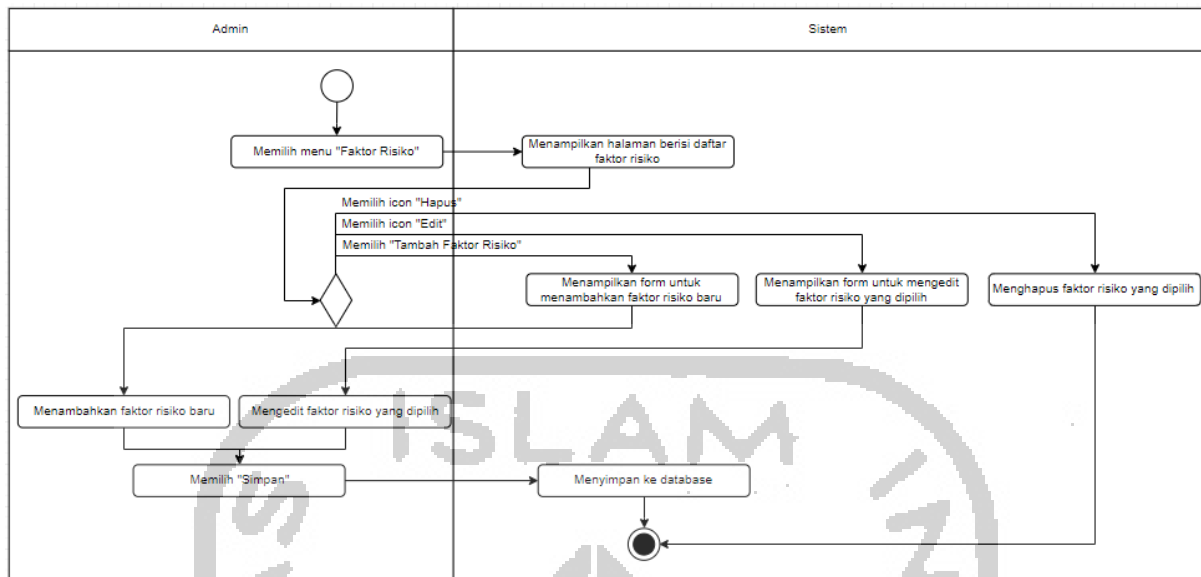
| Admin | Sistem |
|---|---|

Memilih menu "Faktor Risiko"

Menampilkan halaman berisi daftar faktor risiko

Memilih icon "Hapus"

Memilih icon "Edit"

Memilih "Tambah Faktor Risiko"

Menampilkan form untuk menambahkan faktor risiko baru

Menampilkan form untuk mengedit faktor risiko yang dipilih

Menghapus faktor risiko yang dipilih

Menambahkan faktor risiko baru

Mengedit faktor risiko yang dipilih

Memilih "Simpan"

Menyimpan ke database

ISLAM